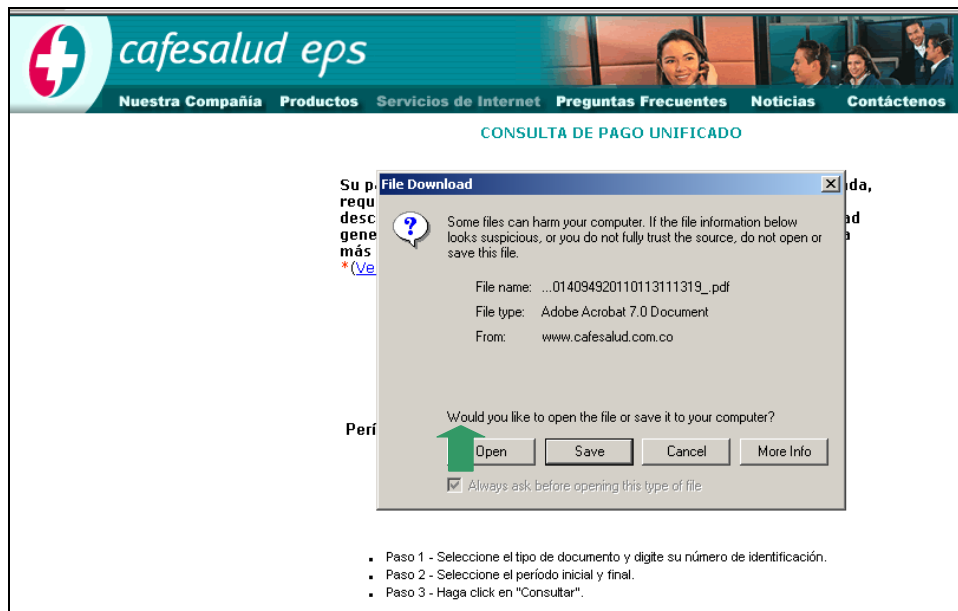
cafesalud eps

Nuestra Compañía Productos Servicios de Internet Preguntas Frecuentes Noticias Contáctenos

CONSULTA DE PAGO UNIFICADO

Su p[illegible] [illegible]da, requ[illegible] desc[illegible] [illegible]ad gene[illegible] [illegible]a más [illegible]
*(Ve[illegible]

File Download

Some files can harm your computer. If the file information below looks suspicious, or you do not fully trust the source, do not open or save this file.

File name: ...014094920110113111319_.pdf
File type: Adobe Acrobat 7.0 Document
From: www.cafesalud.com.co

Would you like to open the file or save it to your computer?

Open Save Cancel More Info

Always ask before opening this type of file

Perí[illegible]

Paso 1 - Seleccione el tipo de documento y digite su número de identificación.
Paso 2 - Seleccione el período inicial y final.
Paso 3 - Haga click en "Consultar".